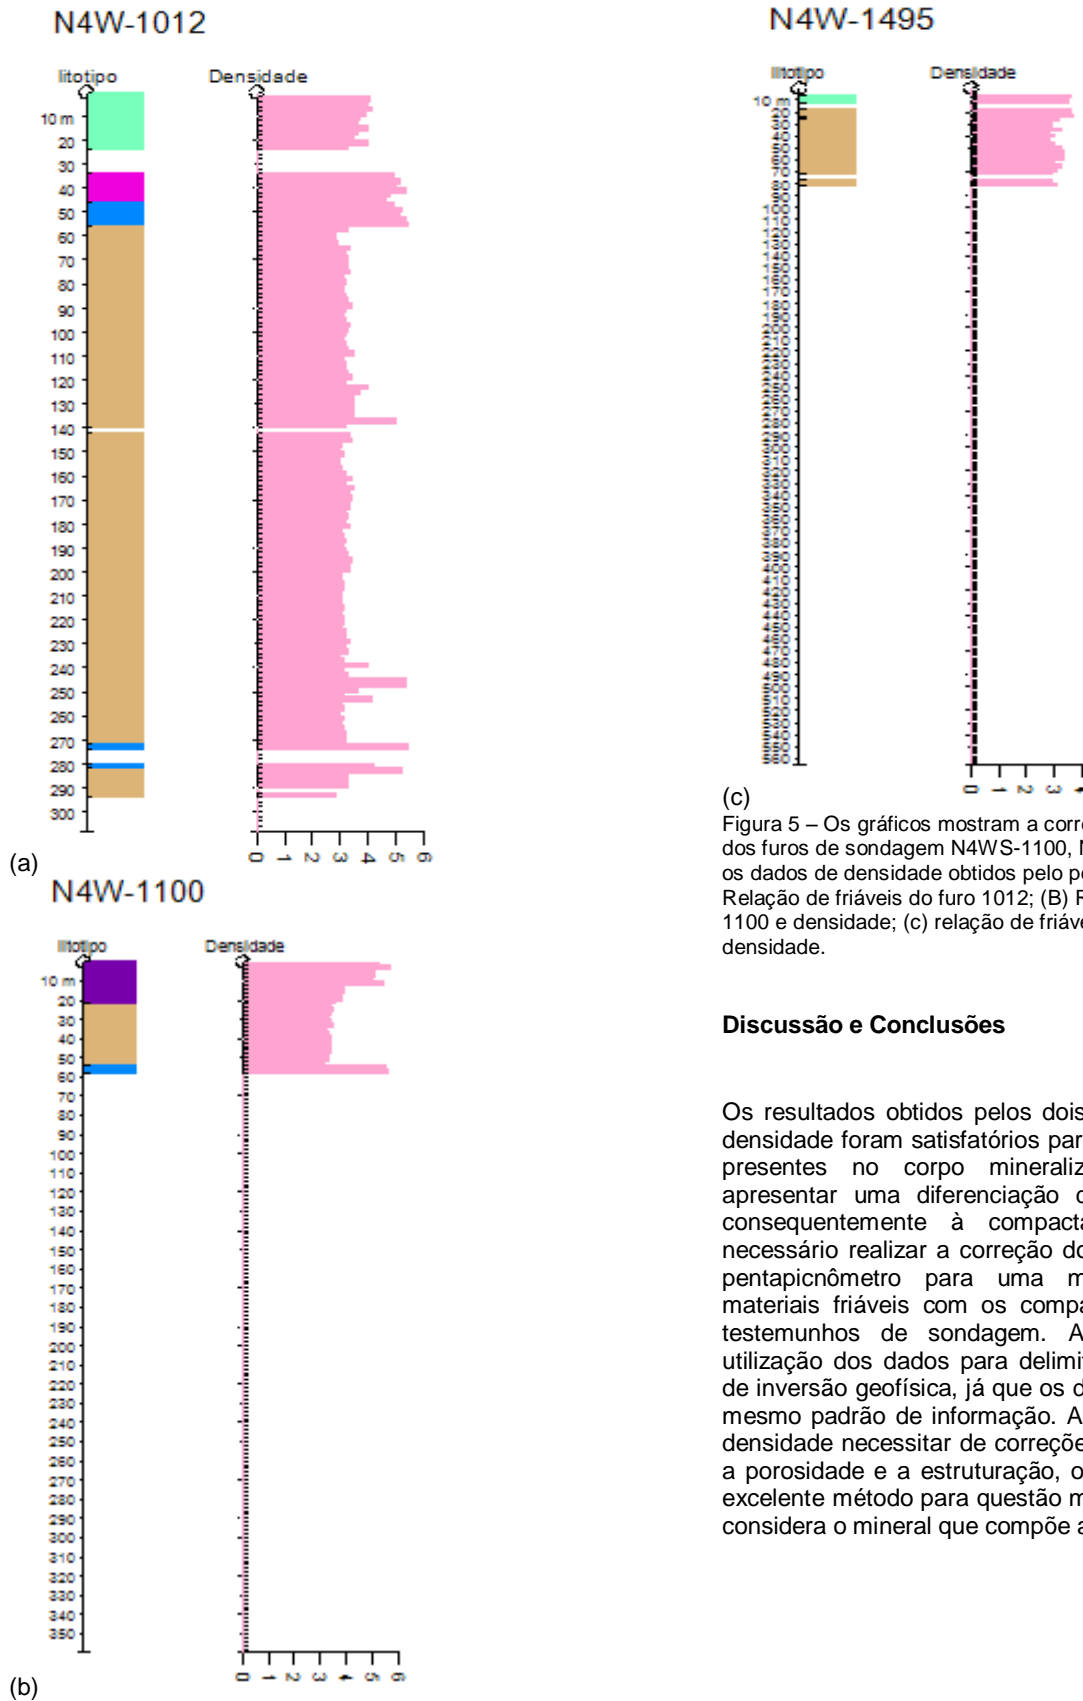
N4W-1012

litotipo

Densidade

10 m
20
30
40
50
60
70
80
90
100
110
120
130
140
150
160
170
180
190
200
210
220
230
240
250
260
270
280
290
300

0 1 2 3 4 5 6

(a)

N4W-1100

litotipo

Densidade

10 m
20
30
40
50
60
70
80
90
100
110
120
130
140
150
160
170
180
190
200
210
220
230
240
250
260
270
280
290
300
310
320
330
340
350

0 1 2 3 4 5 6

(b)

N4W-1495

litotipo

Densidade

10 m
20
30
40
50
60
70
80
90
100
110
120
130
140
150
160
170
180
190
200
210
220
230
240
250
260
270
280
290
300
310
320
330
340
350
360
370
380
390
400
410
420
430
440
450
460
470
480
490
500
510
520
530
540
550
560

0 1 2 3 4

(c)

Figura 5 – Os gráficos mostram a corr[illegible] dos furos de sondagem N4WS-1100, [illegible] os dados de densidade obtidos pelo p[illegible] Relação de friáveis do furo 1012; (B) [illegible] 1100 e densidade; (c) relação de friáv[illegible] densidade.

Discussão e Conclusões

Os resultados obtidos pelos doi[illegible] densidade foram satisfatórios pa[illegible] presentes no corpo mineraliz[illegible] apresentar uma diferenciação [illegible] consequentemente à compact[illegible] necessário realizar a correção d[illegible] pentapicnômetro para uma m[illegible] materiais friáveis com os comp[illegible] testemunhos de sondagem. A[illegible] utilização dos dados para delimi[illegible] de inversão geofísica, já que os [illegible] mesmo padrão de informação. A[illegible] densidade necessitar de correçõe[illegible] a porosidade e a estruturação, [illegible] excelente método para questão m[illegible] considera o mineral que compõe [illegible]